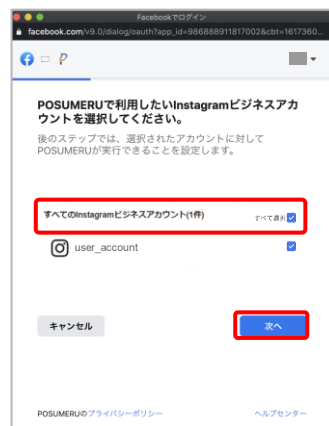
Facebookでログイン

facebook.com/v9.0/dialog/oauth?app_id=986888911817002&cbt=1617360...

POSUMERUで利用したいInstagramビジネスアカウントを選択してください。

後のステップでは、選択されたアカウントに対してPOSUMERUが実行できることを設定します。

すべてのInstagramビジネスアカウント(1件)

すべて選択

user_account

キャンセル

次へ

POSUMERUのプライバシーポリシー

ヘルプセンター